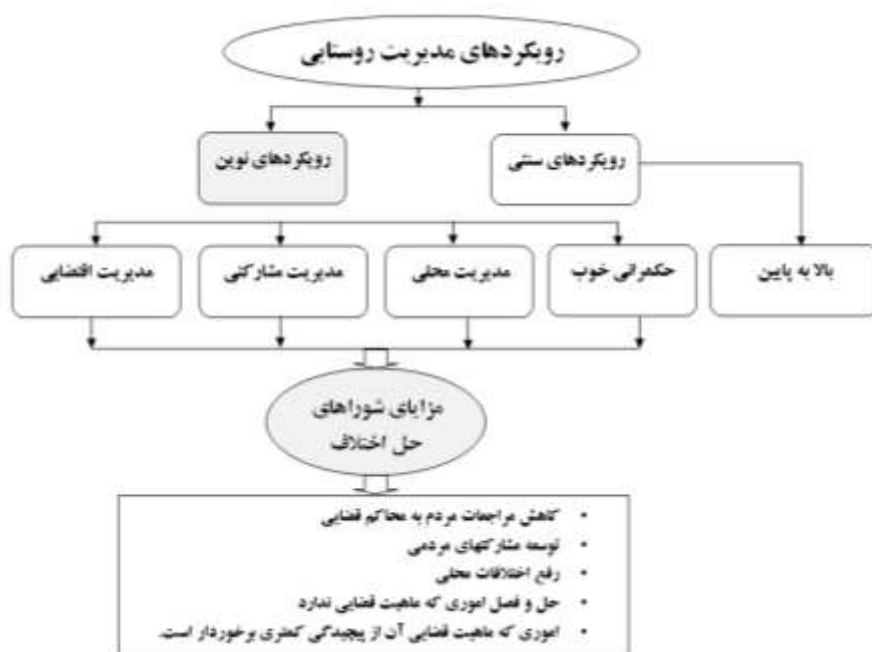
رویکردهای مدیریت روستایی

رویکردهای سنتی

رویکردهای نوین

بالا به پایین

حکمرانی خوب

مدیریت محلی

مدیریت مشارکتی

مدیریت اقتضایی

مزایای شوراهای حل اختلاف

• کاهش مراجعات مردم به محاکم قضایی
• توسعه مشارکتهای مردمی
• رفع اختلافات محلی
• حل و فصل اموری که ماهیت قضایی ندارد
• اموری که ماهیت قضایی آن از پیچیدگی کمتری برخوردار است.